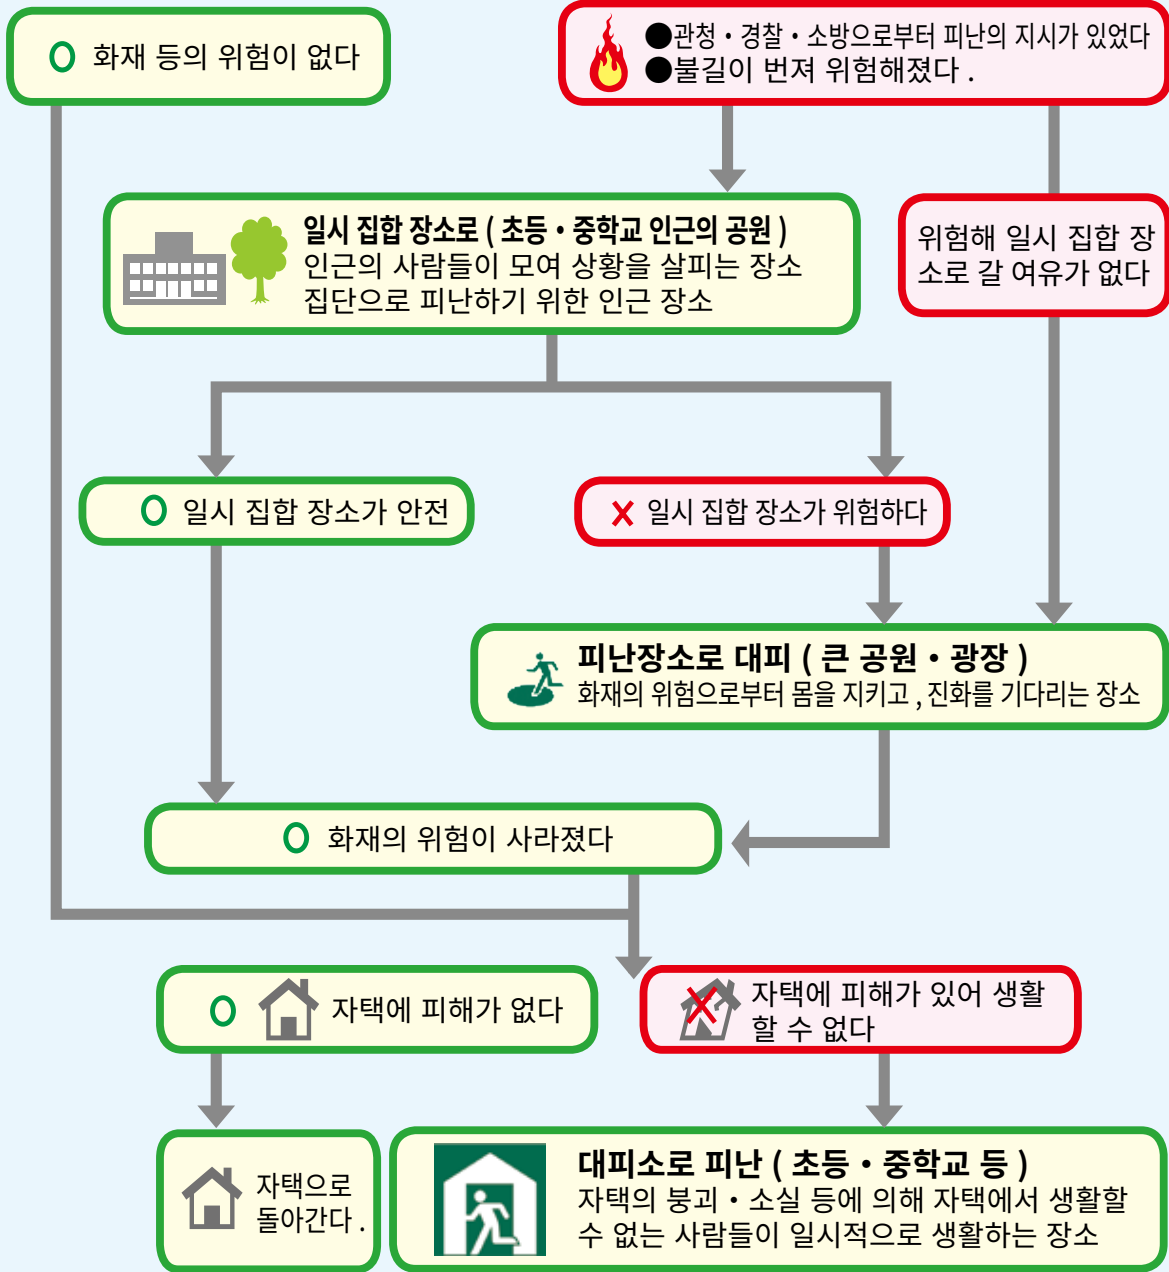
O 화재 등의 위험이 없다

●관청・경찰・소방으로부터 피난의 지시가 있었다
●불길이 번져 위험해졌다 .

일시 집합 장소로 ( 초등・중학교 인근의 공원 )
인근의 사람들이 모여 상황을 살피는 장소
집단으로 피난하기 위한 인근 장소

위험해 일시 집합 장소로 갈 여유가 없다

O 일시 집합 장소가 안전

X 일시 집합 장소가 위험하다

피난장소로 대피 ( 큰 공원・광장 )
화재의 위험으로부터 몸을 지키고 , 진화를 기다리는 장소

O 화재의 위험이 사라졌다

O 자택에 피해가 없다

자택에 피해가 있어 생활할 수 없다

자택으로 돌아간다 .

대피소로 피난 ( 초등・중학교 등 )
자택의 붕괴・소실 등에 의해 자택에서 생활할 수 없는 사람들이 일시적으로 생활하는 장소